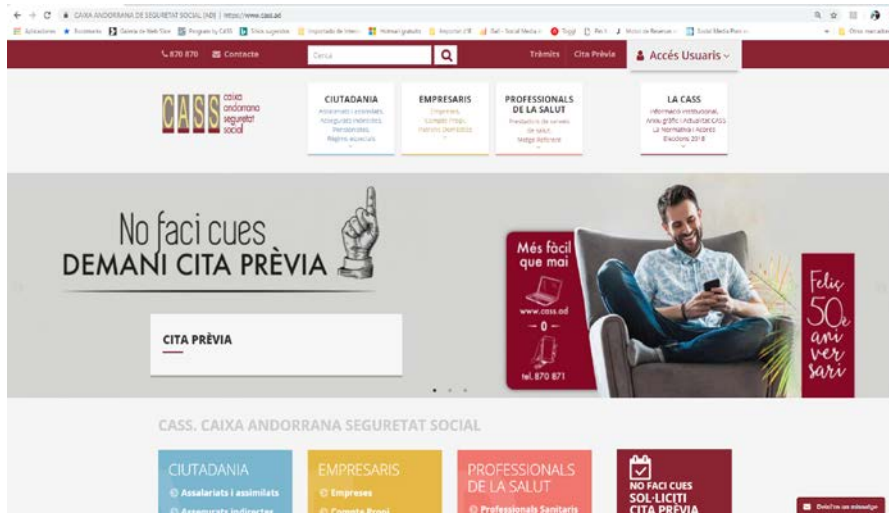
CAIXA ANDORRANA DE SEGURETAT SOCIAL (AD) | https://www.cass.ad

870 870 Contacte Cerca Tràmits Cita Prèvia Accés Usuaris

CASS caixa andorrana seguretat social

CIUTADANIA
Assalariats i assimilats
Assegurats indirectes
Pensionistes
Règims especials

EMPRESARIS
Empreses
Compte Propi
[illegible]

PROFESSIONALS DE LA SALUT
Prestadors de serveis de salut
Metge Referent

LA CASS
Informació institucional
Arxiu gràfic i Actualitat CASS
La Normativa i Acords
Eleccions 2018

No faci cues
DEMANI CITA PRÈVIA

CITA PRÈVIA

Més fàcil que mai
www.cass.ad
— 0 —
tel. 870 871

Feliç 50è aniversari

CASS. CAIXA ANDORRANA SEGURETAT SOCIAL

CIUTADANIA
Assalariats i assimilats
Assegurats indirectes

EMPRESARIS
Empreses
Compte Propi

PROFESSIONALS DE LA SALUT
Professionals Sanitaris

NO FACI CUES
SOL·LICITI
CITA PRÈVIA

Deixi'ns un missatge